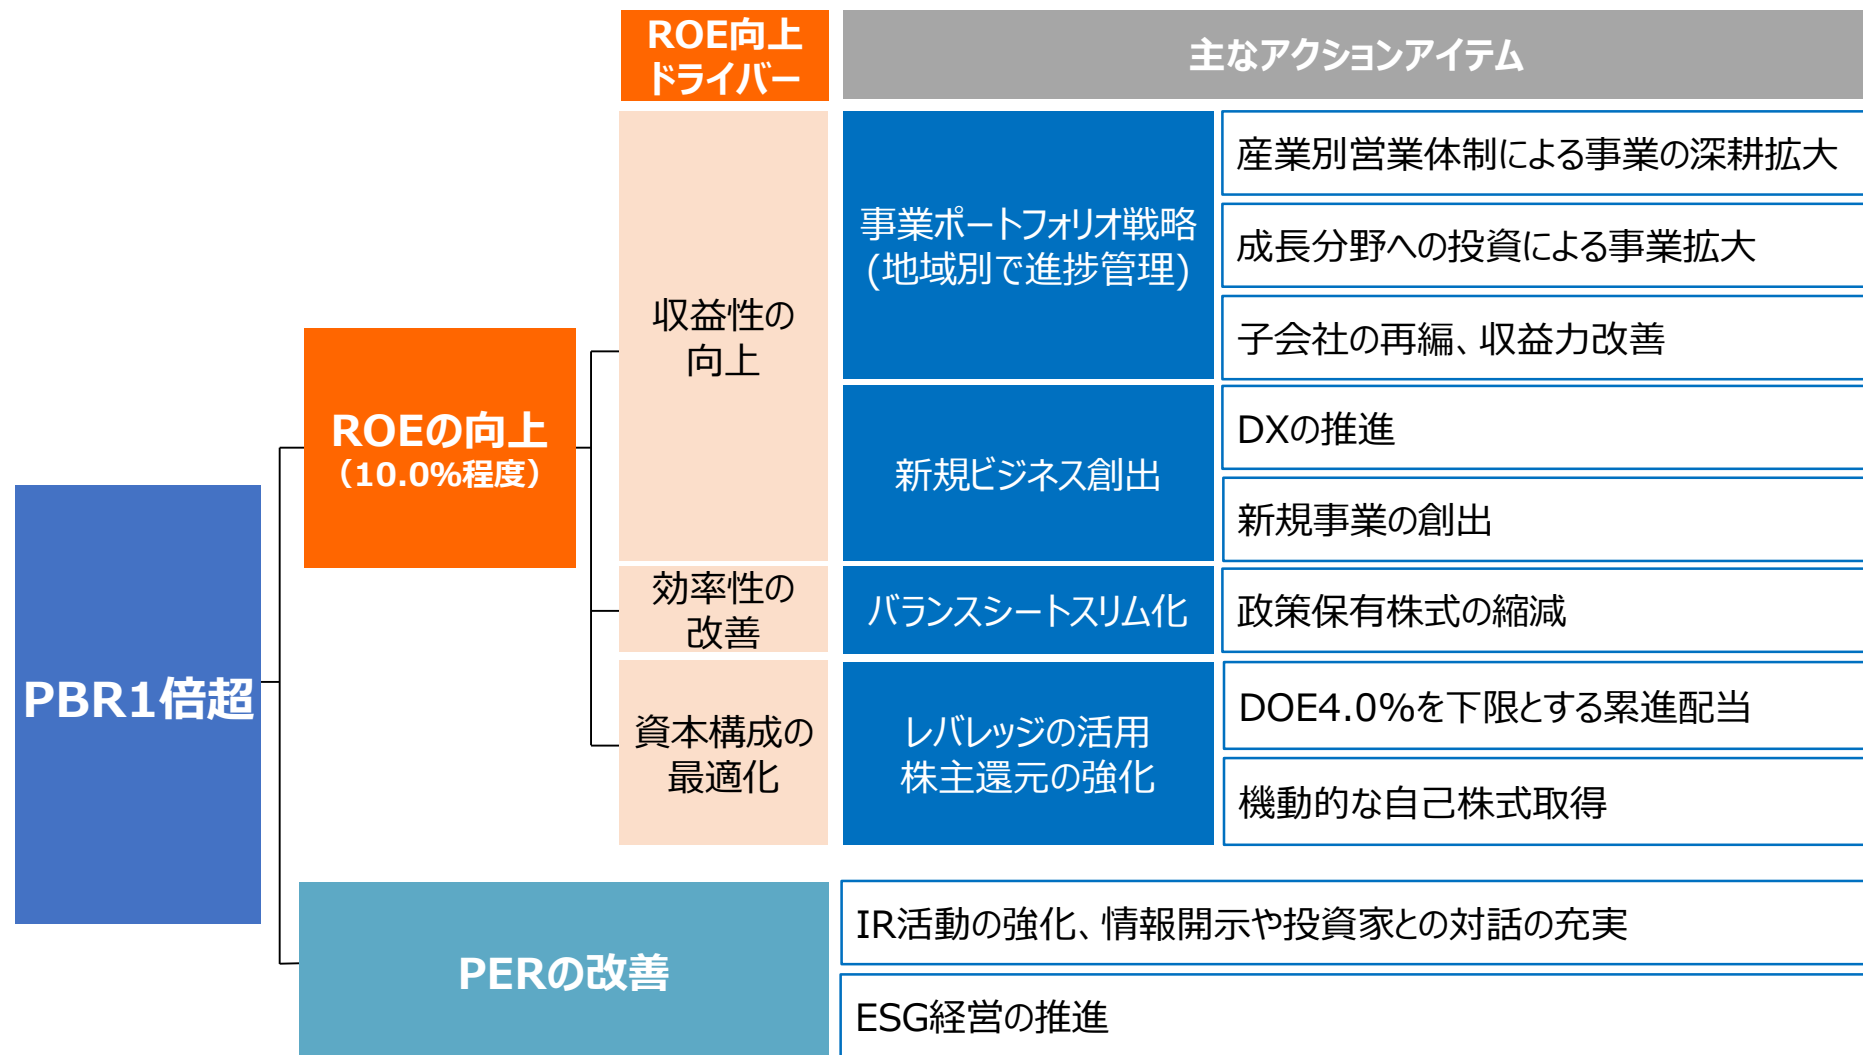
ROE向上ドライバー

主なアクションアイテム

PBR1倍超

ROEの向上
（10.0%程度）

収益性の向上

事業ポートフォリオ戦略
(地域別で進捗管理)

産業別営業体制による事業の深耕拡大

成長分野への投資による事業拡大

子会社の再編、収益力改善

新規ビジネス創出

DXの推進

新規事業の創出

効率性の改善

バランスシートスリム化

政策保有株式の縮減

資本構成の最適化

レバレッジの活用
株主還元の強化

DOE4.0%を下限とする累進配当

機動的な自己株式取得

PERの改善

IR活動の強化、情報開示や投資家との対話の充実

ESG経営の推進